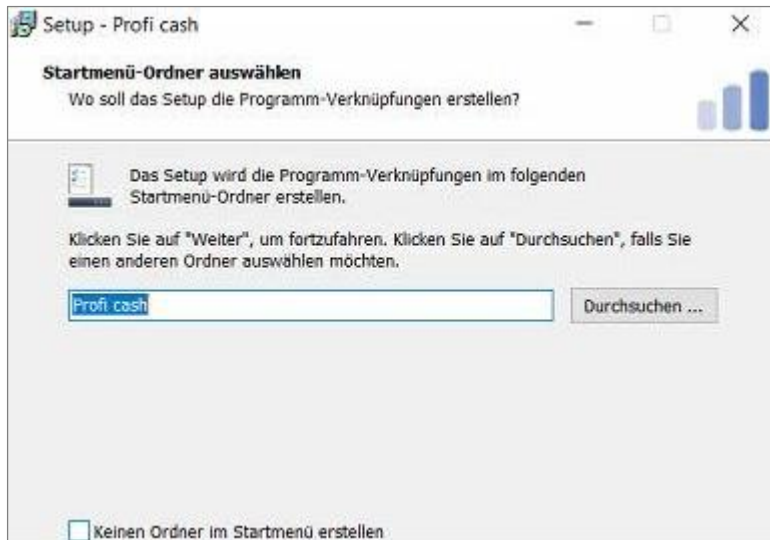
Setup - Profi cash

Startmenü-Ordner auswählen
Wo soll das Setup die Programm-Verknüpfungen erstellen?

Das Setup wird die Programm-Verknüpfungen im folgenden Startmenü-Ordner erstellen.

Klicken Sie auf "Weiter", um fortzufahren. Klicken Sie auf "Durchsuchen", falls Sie einen anderen Ordner auswählen möchten.

Profi cash

Durchsuchen ...

Keinen Ordner im Startmenü erstellen